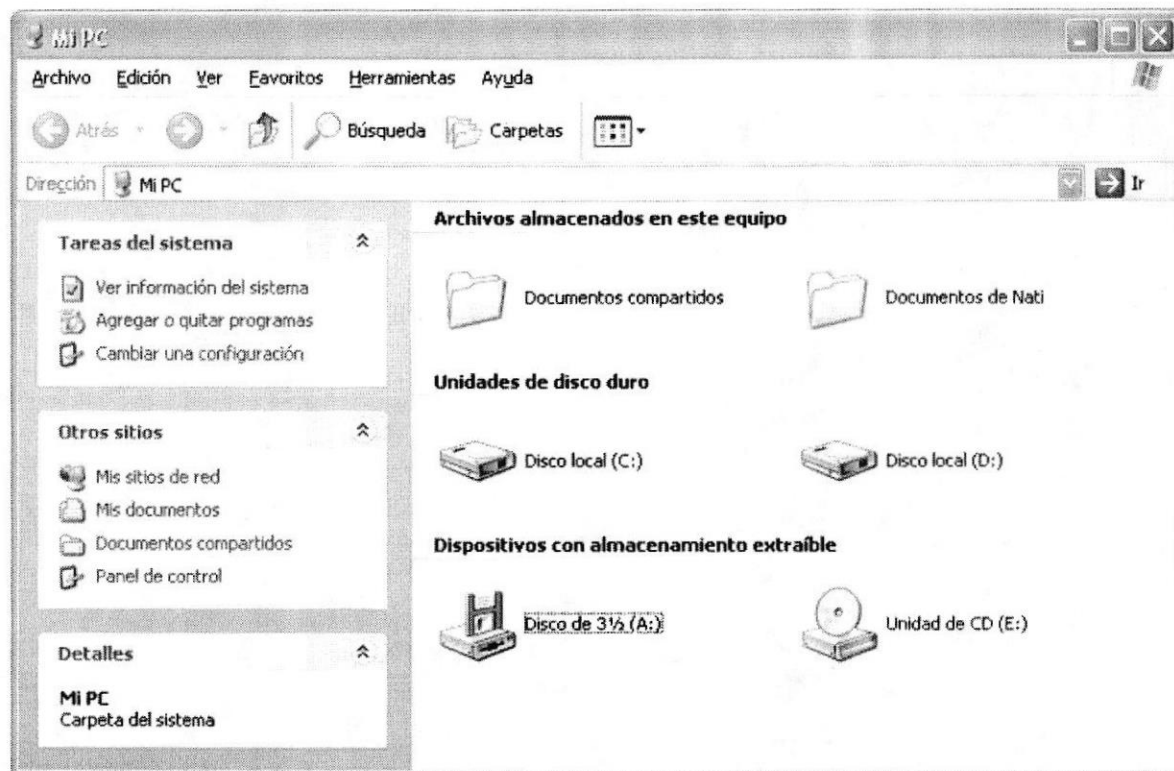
Mi PC

Archivo Edición Ver Favoritos Herramientas Ayuda

Atrás Búsqueda Carpetas

Dirección Mi PC Ir

Tareas del sistema

Ver información del sistema
Agregar o quitar programas
Cambiar una configuración

Otros sitios

Mis sitios de red
Mis documentos
Documentos compartidos
Panel de control

Detalles

Mi PC
Carpeta del sistema

Archivos almacenados en este equipo

Documentos compartidos
Documentos de Nati

Unidades de disco duro

Disco local (C:)
Disco local (D:)

Dispositivos con almacenamiento extraíble

Disco de 3½ (A:)
Unidad de CD (E:)